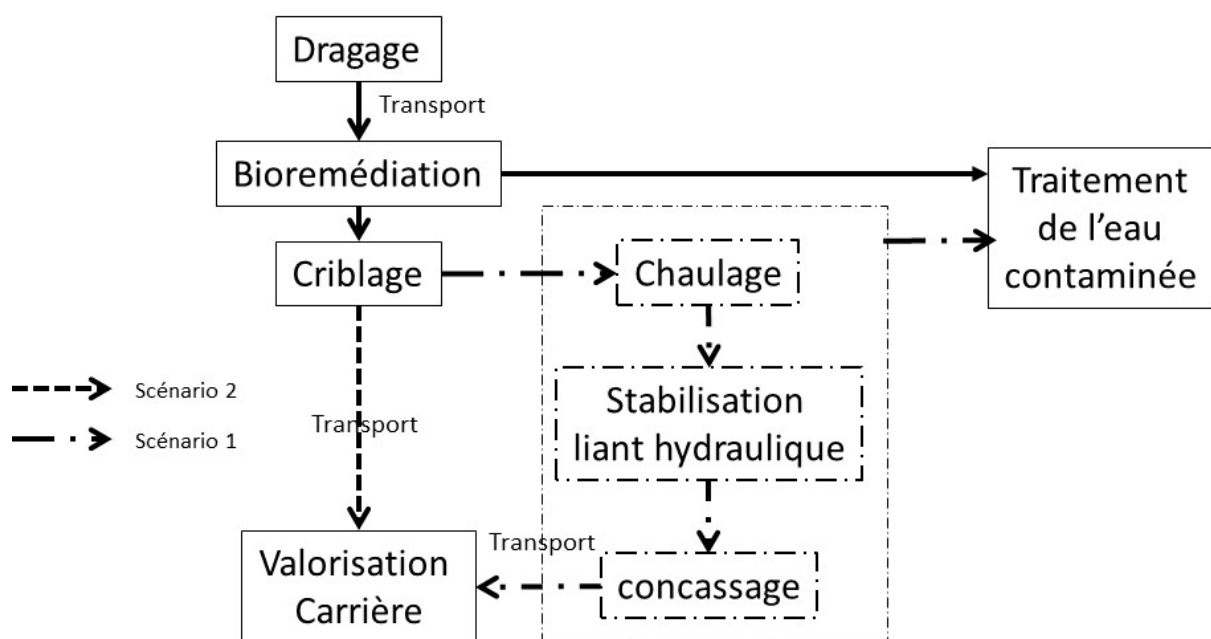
Dragage

Transport

Bioremédiation

Traitement de l'eau contaminée

Criblage

Chaulage

Scénario 2

Scénario 1

Transport

Stabilisation liant hydraulique

Transport

Valorisation Carrière

concassage